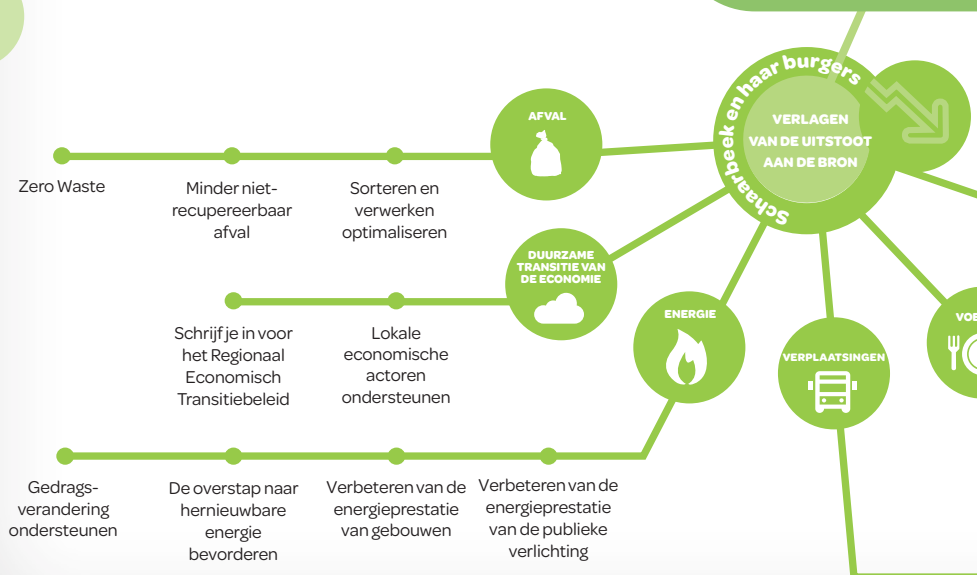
Schaarbeek en haar burgers

VERLAGEN VAN DE UITSTOOT AAN DE BRON

AFVAL

Zero Waste

Minder nietrecupereerbaar afval

Sorteren en verwerken optimaliseren

DUURZAME TRANSITIE VAN DE ECONOMIE

Schrijf je in voor het Regionaal Economisch Transitiebeleid

Lokale economische actoren ondersteunen

ENERGIE

VERPLAATSINGEN

VO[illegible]

Gedragsverandering ondersteunen

De overstap naar hernieuwbare energie bevorderen

Verbeteren van de energieprestatie van gebouwen

Verbeteren van de energieprestatie van de publieke verlichting